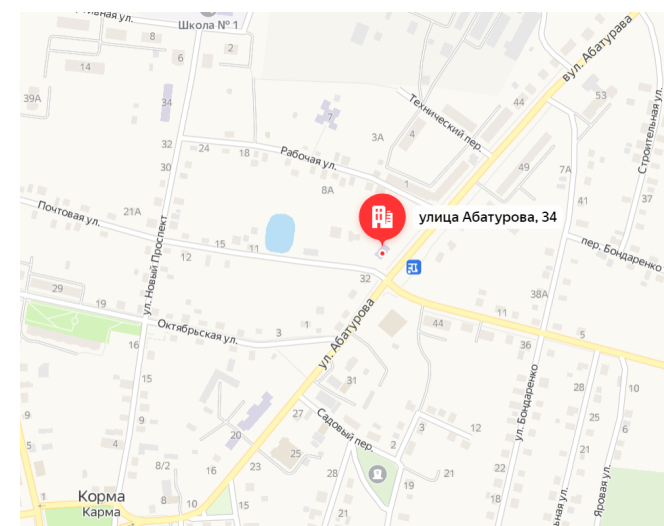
...чная ул.
Школа № 1
8
2
6
14
39А
34
7
вул. Абатурава
44
53
Технический пер.
3А
4
Строительная ул.
32
24
18
Рабочая ул.
30
7А
49
8А
41
Почтовая ул.
21А
улица Абатурова, 34
37
ул. Новый Проспект
пер. Бондаренко
15
11
12
32
29
19
38А
11
Октябрьская ул.
3
1
44
5
16
36
ул. Абатурова
31
15
28
10
ул. Бондаренко
9
27
3
12
25
9
Садовый пер.
4
20
2
25
16
23
22
21
6
28
19
8/2
16
Корма
Карма
8
10
15
Яровая ул.